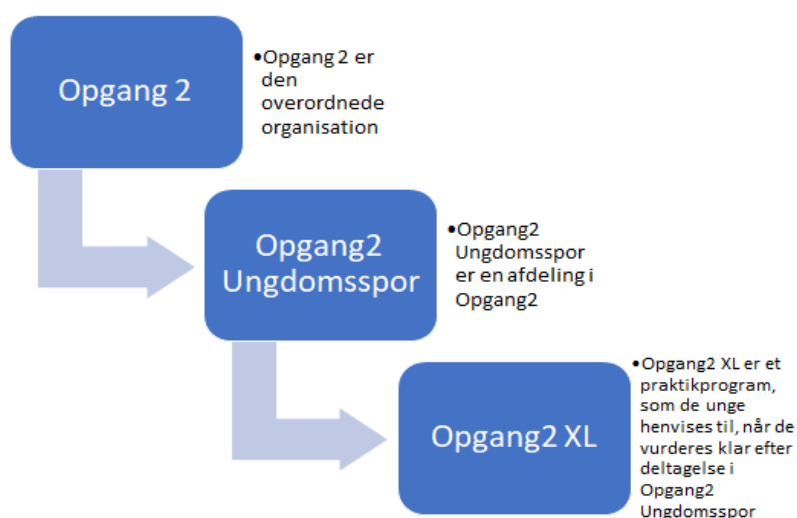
Opgang 2

•Opgang 2 er den overordnede organisation

Opgang2 Ungdomsspor

•Opgang2 Ungdomsspor er en afdeling i Opgang2

Opgang2 XL

•Opgang2 XL er et praktikprogram, som de unge henvises til, når de vurderes klar efter deltagelse i Opgang2 Ungdomsspor